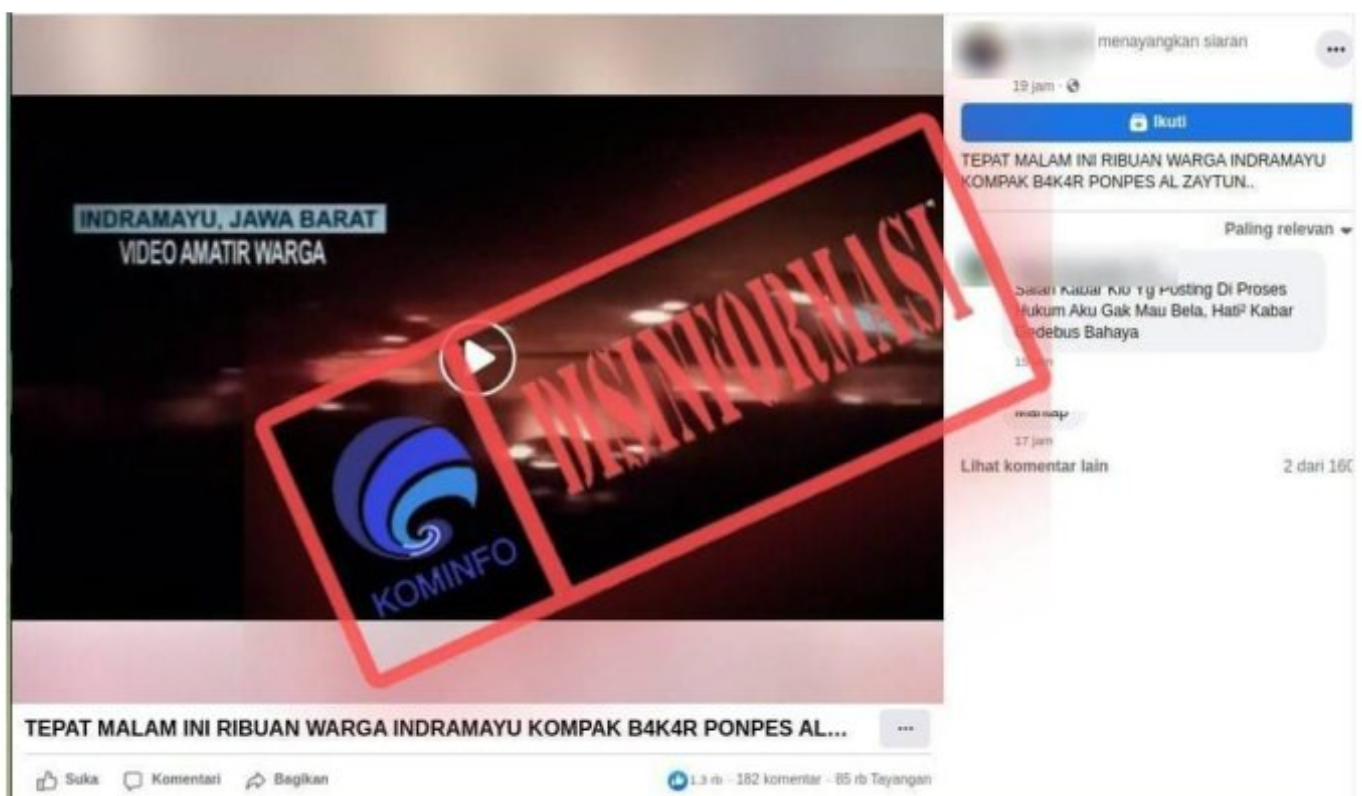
INDRAMAYU, JAWA BARAT
VIDEO AMATIR WARGA

DISINFORMASI

KOMINFO

TEPAT MALAM INI RIBUAN WARGA INDRAMAYU KOMPAK B4K4R PONPES AL...

Suka Komentari Bagikan

1,3 rb · 182 komentar · 85 rb Tayangan

menayangkan siaran
19 jam ·

Ikuti

TEPAT MALAM INI RIBUAN WARGA INDRAMAYU KOMPAK B4K4R PONPES AL ZAYTUN..

Paling relevan

Salah Kabar Klo Yg Posting Di Proses Hukum Aku Gak Mau Bela, Hati² Kabar Gedebus Bahaya
15 jam

Mantap
17 jam

Lihat komentar lain 2 dari 16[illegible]